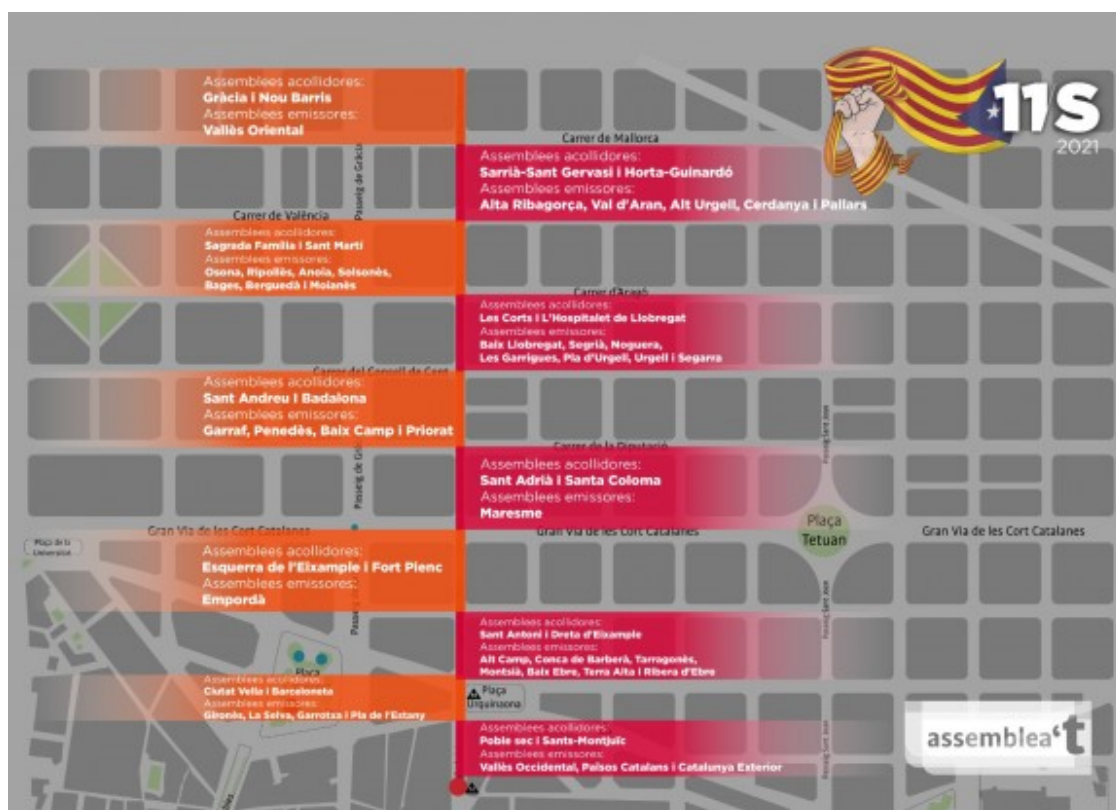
Assemblees acollidores:
Gràcia i Nou Barris
Assemblees emissores:
Vallès Oriental

11S
2021

Carrer de Mallorca

Assemblees acollidores:
Sarrià-Sant Gervasi i Horta-Guinardó
Assemblees emissores:
Alta Ribagorça, Val d'Aran, Alt Urgell, Cerdanya i Pallars

Passeig de Gràcia

Carrer de València

Assemblees acollidores:
Sagrada Família i Sant Martí
Assemblees emissores:
Osona, Ripollès, Anoia, Solsonès, Bages, Berguedà i Moianès

Carrer d'Aragó

Assemblees acollidores:
Les Corts i L'Hospitalet de Llobregat
Assemblees emissores:
Baix Llobregat, Segrià, Noguera, Les Garrigues, Pla d'Urgell, Urgell i Segarra

Carrer del Consell de Cent

Assemblees acollidores:
Sant Andreu i Badalona
Assemblees emissores:
Garraf, Penedès, Baix Camp i Priorat

Carrer de la Diputació

Passeig Sant Joan

Assemblees acollidores:
Sant Adrià i Santa Coloma
Assemblees emissores:
Maresme

Gran Via de les Cort Catalanes

Plaça de la Universitat

Gran Via de les Cort Catalanes

Plaça
Tetuan

Gran Via de les Cort Catalanes

Assemblees acollidores:
Esquerra de l'Eixample i Fort Pienc
Assemblees emissores:
Empordà

Assemblees acollidores:
Sant Antoni i Dreta d'Eixample
Assemblees emissores:
Alt Camp, Conca de Barberà, Tarragonès, Montsià, Baix Ebre, Terra Alta i Ribera d'Ebre

Plaça

Assemblees acollidores:
Ciutat Vella i Barceloneta
Assemblees emissores:
Gironès, La Selva, Garrotxa i Pla de l'Estany

Plaça
Urquinaona

Assemblees acollidores:
Poble sec i Sants-Montjuïc
Assemblees emissores:
Vallès Occidental, Països Catalans i Catalunya Exterior

assemblea't